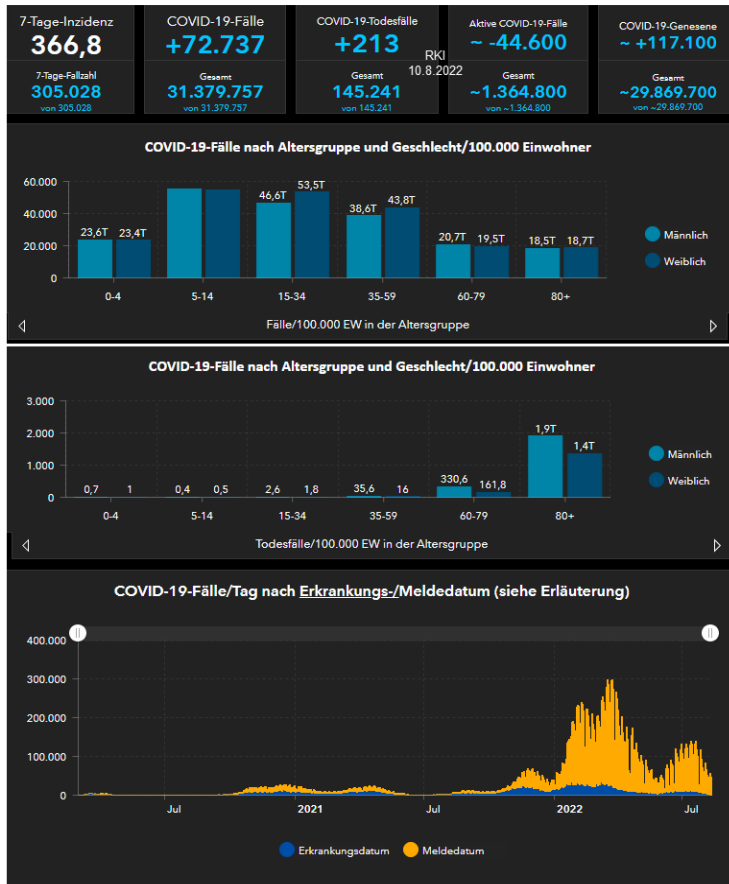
7-Tage-Inzidenz
366,8
7-Tage-Fallzahl
305.028
von 305.028

COVID-19-Fälle
+72.737
Gesamt
31.379.757
von 31.379.757

COVID-19-Todesfälle
+213
Gesamt
145.241
von 145.241

RKI
10.8.2022

Aktive COVID-19-Fälle
~ -44.600
Gesamt
~1.364.800
von ~1.364.800

COVID-19-Genesene
~ +117.100
Gesamt
~29.869.700
von ~29.869.700

COVID-19-Fälle nach Altersgruppe und Geschlecht/100.000 Einwohner

60.000
40.000
20.000
0

23,6T 23,4T
46,6T 53,5T
38,6T 43,8T
20,7T 19,5T
18,5T 18,7T

0-4
5-14
15-34
35-59
60-79
80+

Männlich
Weiblich

Fälle/100.000 EW in der Altersgruppe

COVID-19-Fälle nach Altersgruppe und Geschlecht/100.000 Einwohner

3.000
2.000
1.000
0

0,7 1
0,4 0,5
2,6 1,8
35,6 16
330,6 161,8
1,9T 1,4T

0-4
5-14
15-34
35-59
60-79
80+

Männlich
Weiblich

Todesfälle/100.000 EW in der Altersgruppe

COVID-19-Fälle/Tag nach Erkrankungs-/Meldedatum (siehe Erläuterung)

400.000
300.000
200.000
100.000
0

Jul
2021
Jul
2022
Jul

Erkrankungsdatum
Meldedatum